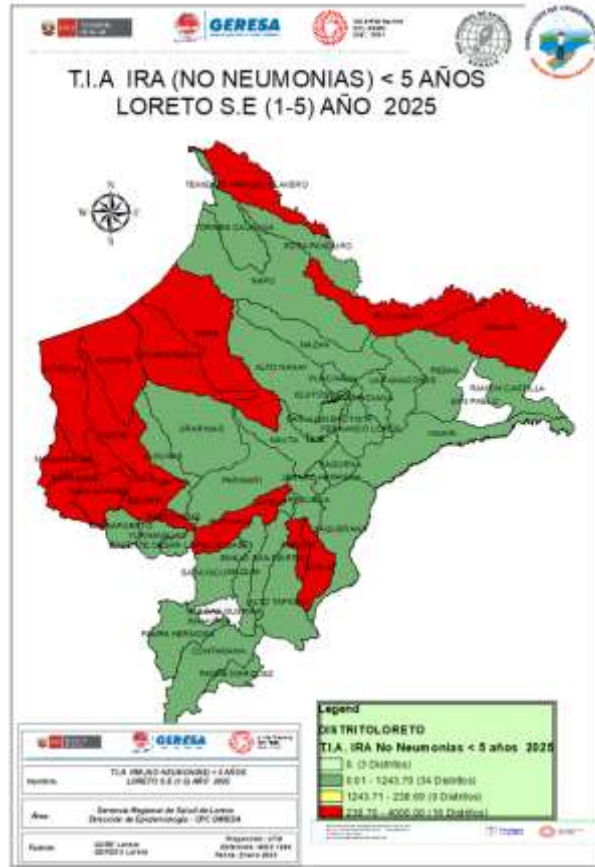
GERESA

T.I.A IRA (NO NEUMONIAS) < 5 AÑOS
LORETO S.E (1-5) AÑO 2025

N
S

TENIENTE MANUEL CLAVERO
TORRES CAUSANA
PUTUMAYO
NAPO
ROSA PANDURO
MAZAN
ALTO NANAY
PUNCHANA
LAS AMAZONAS
PEBAS
RAMON CASTILLA
YAVARI
IQUITOS
BELEN
SAN JUAN BAUTISTA
FERNANDO LORES
URARINAS
NAUTA
TIGRE
PARINARI
CONTAMANA
PAMPA HERMOSA

GERESA

Nombre: T.I.A IRA (NO NEUMONIAS) < 5 AÑOS LORETO S.E (1-5) AÑO 2025
Área: Gerencia Regional de Salud de Loreto Dirección de Epidemiología - OFC GRESA
Fuente: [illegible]

Legend
DISTRITOLORETO
T.I.A. IRA No Neumonias < 5 años 2025
0. (3 Distritos)
0.01 - 1243.70 (34 Distritos)
1243.71 - 238.00 (0 Distritos)
238.75 - 4000.00 (16 Distritos)